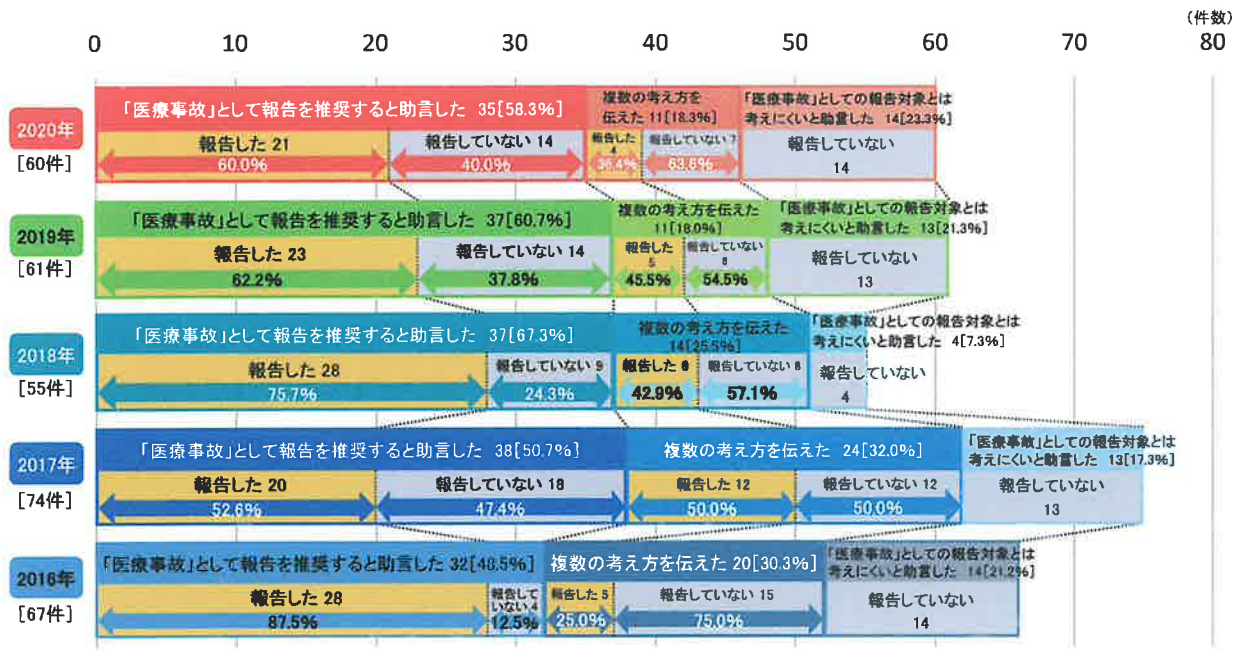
(件数)

0 10 20 30 40 50 60 70 80

2020年
[60件]

「医療事故」として報告を推奨すると助言した 35[58.3%]
報告した 21
60.0%
報告していない 14
40.0%
複数の考え方を伝えた 11[18.3%]
報告した 4
36.4%
報告していない 7
63.6%
「医療事故」としての報告対象とは考えにくいと助言した 14[23.3%]
報告していない
14

2019年
[61件]

「医療事故」として報告を推奨すると助言した 37[60.7%]
報告した 23
62.2%
報告していない 14
37.8%
複数の考え方を伝えた 11[18.0%]
報告した 5
45.5%
報告していない 6
54.5%
「医療事故」としての報告対象とは考えにくいと助言した 13[21.3%]
報告していない
13

2018年
[55件]

「医療事故」として報告を推奨すると助言した 37[67.3%]
報告した 28
75.7%
報告していない 9
24.3%
複数の考え方を伝えた 14[25.5%]
報告した 6
42.9%
報告していない 8
57.1%
「医療事故」としての報告対象とは考えにくいと助言した 4[7.3%]
報告していない
4

2017年
[74件]

「医療事故」として報告を推奨すると助言した 38[50.7%]
報告した 20
52.6%
報告していない 18
47.4%
複数の考え方を伝えた 24[32.0%]
報告した 12
50.0%
報告していない 12
50.0%
「医療事故」としての報告対象とは考えにくいと助言した 13[17.3%]
報告していない
13

2016年
[67件]

「医療事故」として報告を推奨すると助言した 32[48.5%]
報告した 28
87.5%
報告していない 4
12.5%
複数の考え方を伝えた 20[30.3%]
報告した 5
25.0%
報告していない 15
75.0%
「医療事故」としての報告対象とは考えにくいと助言した 14[21.2%]
報告していない
14